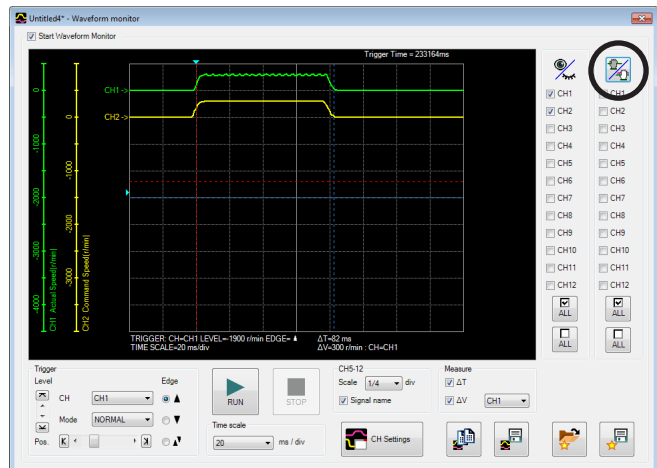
Untitled4* - Waveform monitor

Start Waveform Monitor

Trigger Time = 233164ms

CH1 ->
CH2 ->

0
-1000
-2000
-3000
-4000
CH1 Actual Speed[r/min]

0
-1000
-2000
-3000
CH2 Command Speed[r/min]

TRIGGER: CH=CH1 LEVEL=-1900 r/min EDGE=▲
TIME SCALE=20 ms/div

ΔT=82 ms
ΔV=300 r/min : CH=CH1

CH1
CH2
CH3
CH4
CH5
CH6
CH7
CH8
CH9
CH10
CH11
CH12
ALL
ALL

CH1
CH2
CH3
CH4
CH5
CH6
CH7
CH8
CH9
CH10
CH11
CH12
ALL
ALL

Trigger
Level
CH CH1
Mode NORMAL
Pos.
Edge

RUN
STOP

Time scale
20 ms / div

CH5-12
Scale 1/4 div
Signal name

CH Settings

Measure
ΔT
ΔV CH1